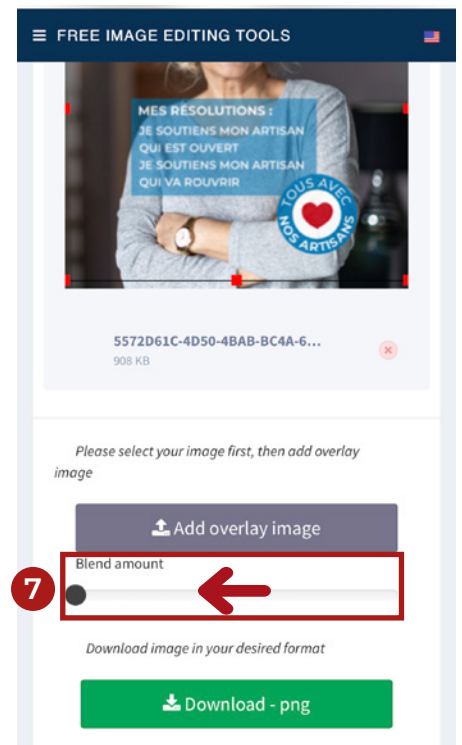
FREE IMAGE EDITING TOOLS

MES RÉSOLUTIONS :
JE SOUTIENS MON ARTISAN QUI EST OUVERT
JE SOUTIENS MON ARTISAN QUI VA ROUVRIR

TOUS AVEC NOS ARTISANS

5572D61C-4D50-4BAB-BC4A-6...
908 KB

Please select your image first, then add overlay image

Add overlay image

7

Blend amount

Download image in your desired format

Download - png